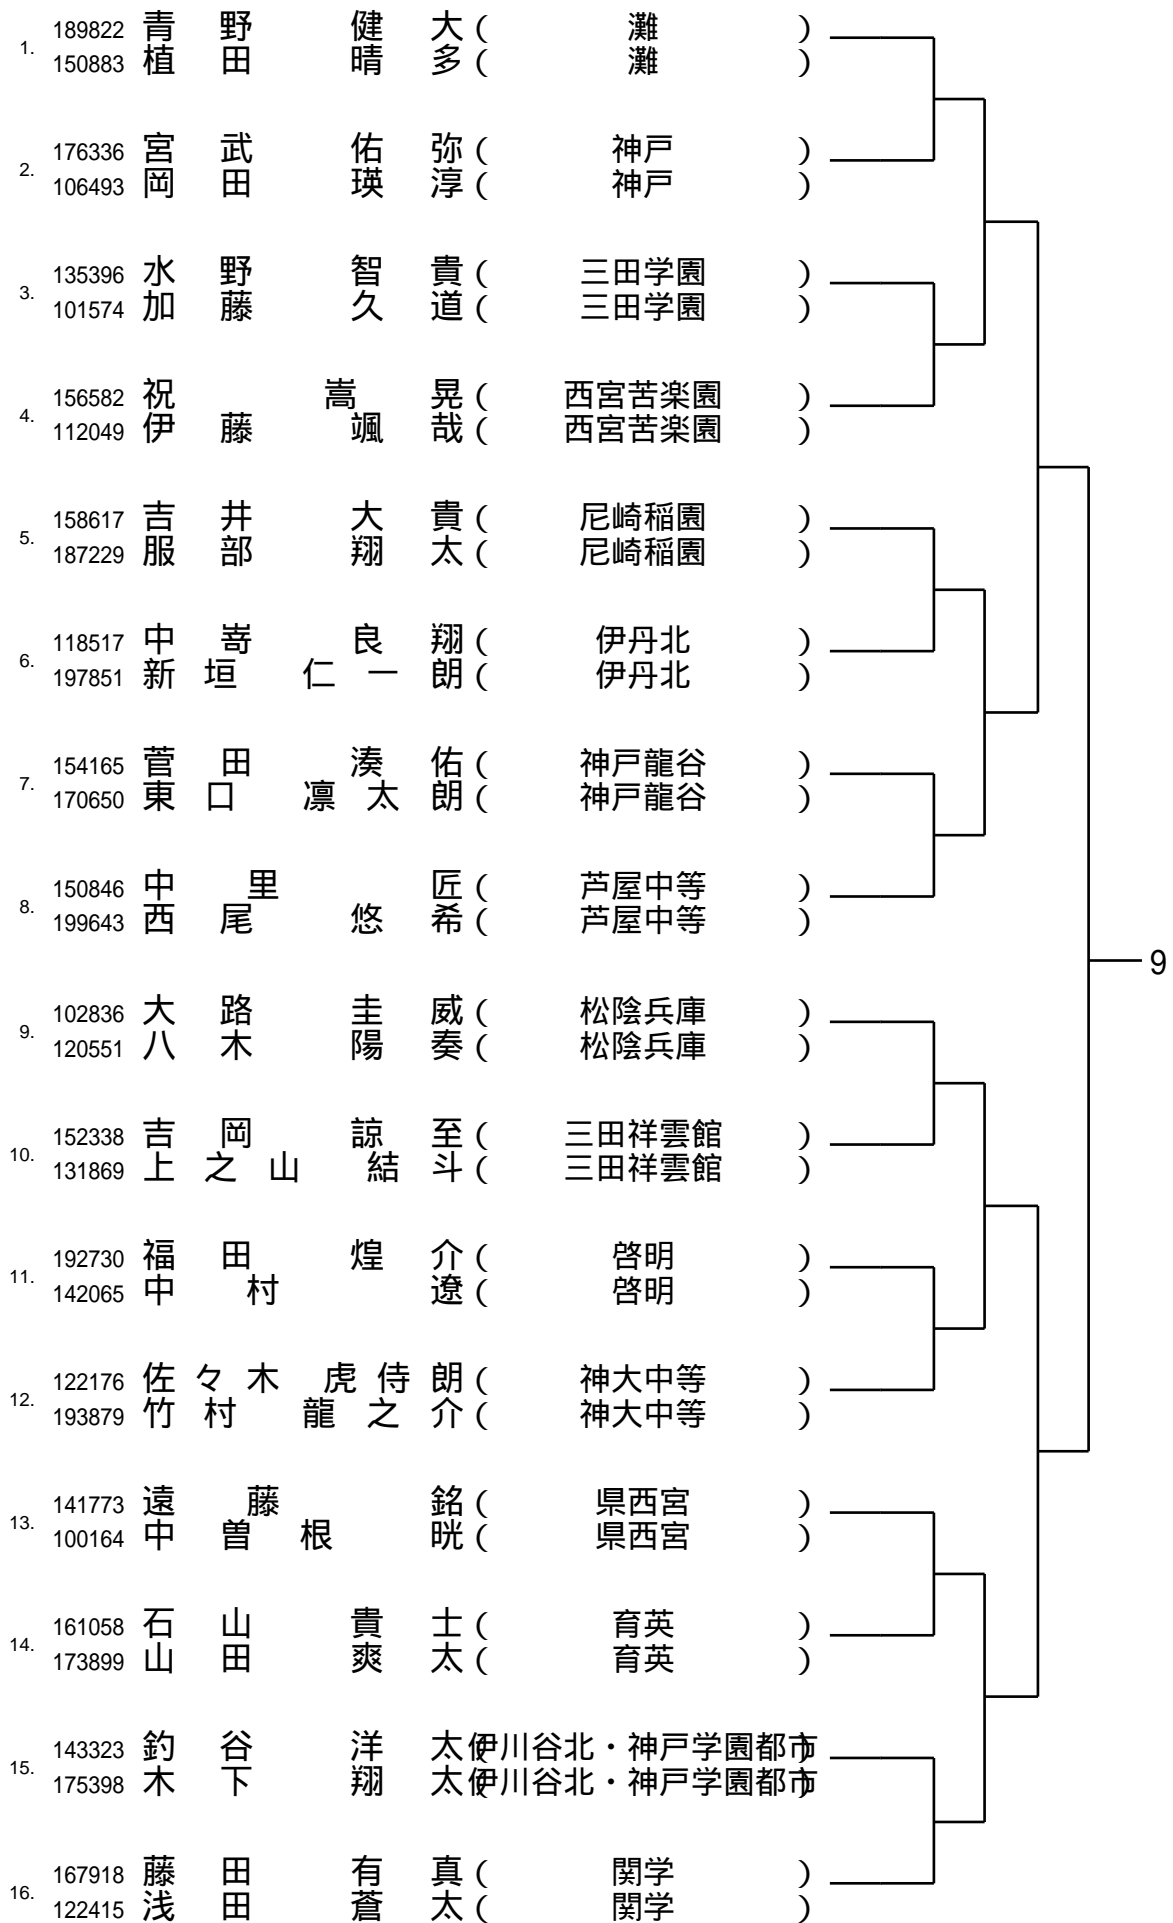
1. 189822 青野 健大 ( 灘 )
150883 植田 晴多 ( 灘 )

2. 176336 宮武 佑弥 ( 神戸 )
106493 岡田 瑛淳 ( 神戸 )

3. 135396 水野 智貴 ( 三田学園 )
101574 加藤 久道 ( 三田学園 )

4. 156582 祝 嵩晃 ( 西宮苦楽園 )
112049 伊藤 颯哉 ( 西宮苦楽園 )

5. 158617 吉井 大貴 ( 尼崎稲園 )
187229 服部 翔太 ( 尼崎稲園 )

6. 118517 中嵜 良翔 ( 伊丹北 )
197851 新垣 仁一朗 ( 伊丹北 )

7. 154165 菅田 湊佑 ( 神戸龍谷 )
170650 東口 凛太朗 ( 神戸龍谷 )

8. 150846 中里 匠 ( 芦屋中等 )
199643 西尾 悠希 ( 芦屋中等 )

9. 102836 大路 圭威 ( 松陰兵庫 )
120551 八木 陽奏 ( 松陰兵庫 )

10. 152338 吉岡 諒至 ( 三田祥雲館 )
131869 上之山 結斗 ( 三田祥雲館 )

11. 192730 福田 煌介 ( 啓明 )
142065 中村 遼 ( 啓明 )

12. 122176 佐々木 虎侍朗 ( 神大中等 )
193879 竹村 龍之介 ( 神大中等 )

13. 141773 遠藤 銘 ( 県西宮 )
100164 中曽根 晄 ( 県西宮 )

14. 161058 石山 貴士 ( 育英 )
173899 山田 爽太 ( 育英 )

15. 143323 釣谷 洋太 (伊川谷北・神戸学園都市)
175398 木下 翔太 (伊川谷北・神戸学園都市)

16. 167918 藤田 有真 ( 関学 )
122415 浅田 蒼太 ( 関学 )

9